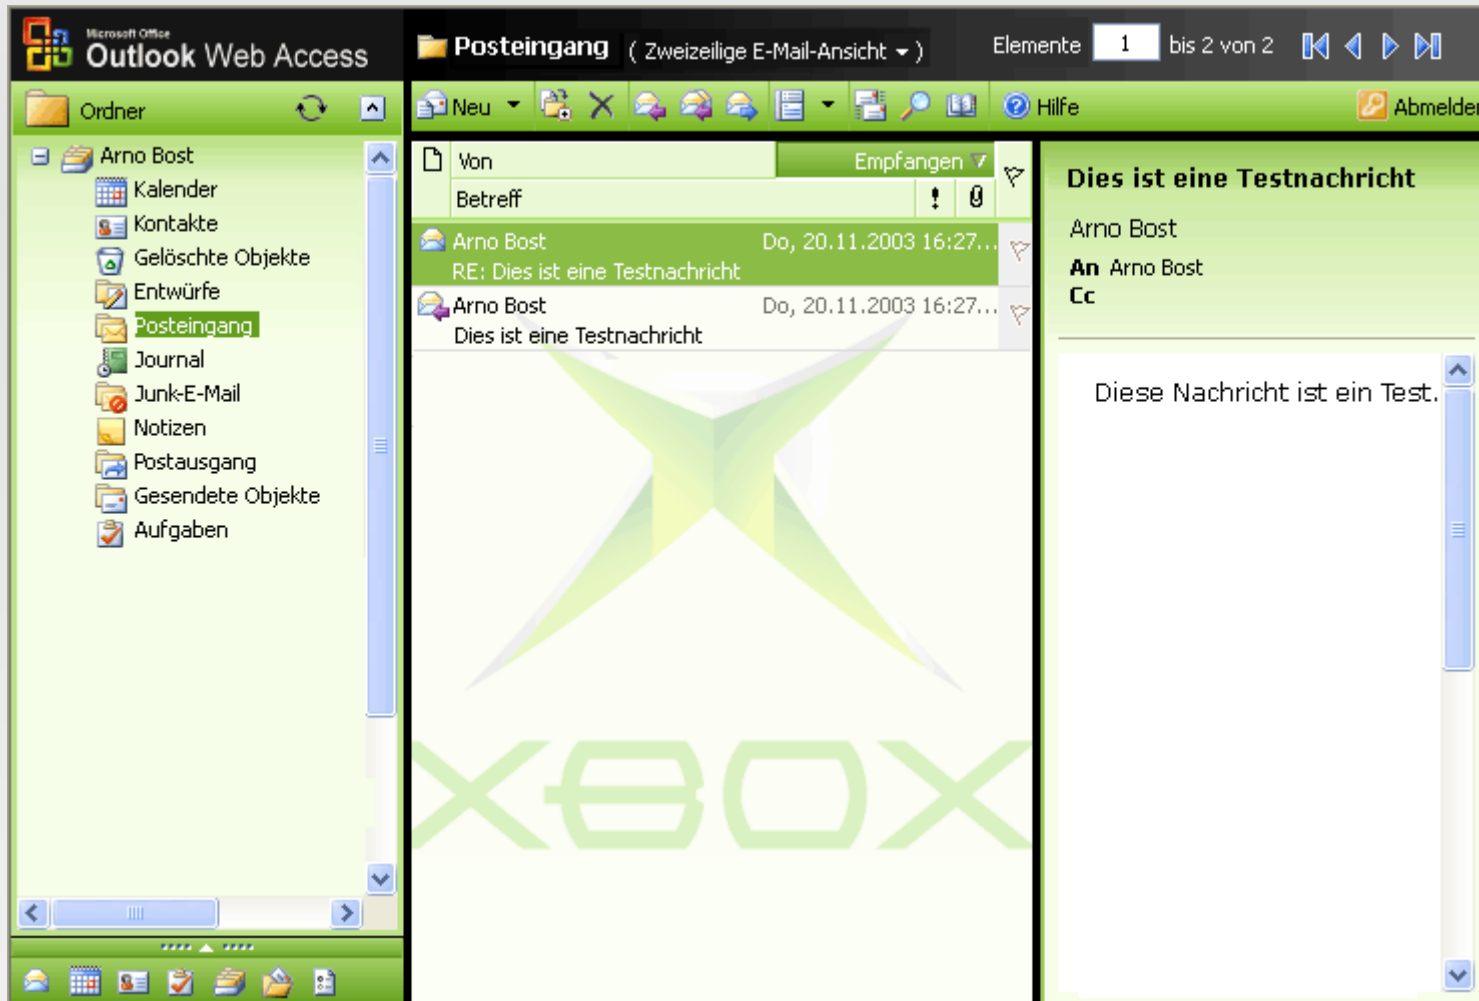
Microsoft Office
Outlook Web Access

Posteingang ( Zweizeilige E-Mail-Ansicht ▾ )

Elemente 1 bis 2 von 2

Ordner

Neu

Hilfe

Abmelden

Arno Bost
Kalender
Kontakte
Gelöschte Objekte
Entwürfe
Posteingang
Journal
Junk-E-Mail
Notizen
Postausgang
Gesendete Objekte
Aufgaben

Von
Empfangen
Betreff
!

Arno Bost
Do, 20.11.2003 16:27...
RE: Dies ist eine Testnachricht

Arno Bost
Do, 20.11.2003 16:27...
Dies ist eine Testnachricht

XBOX

Dies ist eine Testnachricht

Arno Bost
An Arno Bost
Cc

Diese Nachricht ist ein Test.